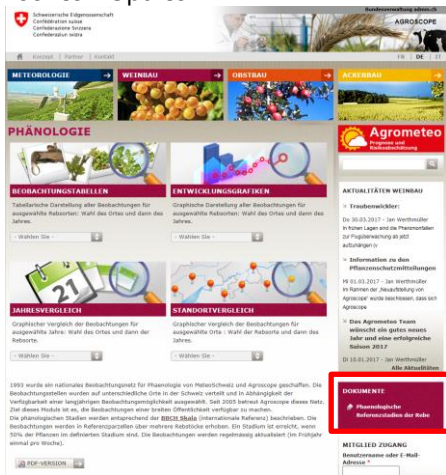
Schweizerische Eidgenossenschaft
Confédération suisse
Confederazione Svizzera
Confederaziun svizra

Bundesverwaltung admin.ch

AGROSCOPE

Kontakt | Partner | Kontakt

FR | DE | IT

METEOROLOGIE

WEINBAU

OBSTBAU

ACKERBAU

PHÄNOLOGIE

Agrometeo
Prognose und Risikobeurteilung

BEOBACHTUNGSTABELLEN

Tabellarische Darstellung aller Beobachtungen für ausgewählte Rebsorten: Wahl des Ortes und dann des Jahres.

- Wählen Sie -

ENTWICKLUNGSGRAFIKEN

Graphische Darstellung aller Beobachtungen für ausgewählte Rebsorten: Wahl des Ortes und dann des Jahres.

- Wählen Sie -

AKTUALITÄTEN WEINBAU

Traubenwickler:

Do 30.03.2017 - Jan Wenthmüller
In frühen Lagen sind die Pheromonfallen zur Flugüberwachung ab jetzt aufzuhängen.

Information zu den Pflanzenschutzmitteilungen

Mi 01.02.2017 - Jan Wenthmüller
Im Rahmen der „Neuaufstellung von Agroscope" wurde beschlossen, dass sich Agroscope

Das Agrometeo Team wünscht ein gutes neues Jahr und eine erfolgreiche Saison 2017

Di 10.01.2017 - Jan Wenthmüller

Alle Aktualitäten

JAHRESVERGLEICH

Graphischer Vergleich der Beobachtungen für ausgewählte Jahre: Wahl des Ortes und dann der Rebsorte.

- Wählen Sie -

STANDORTVERGLEICH

Graphischer Vergleich der Beobachtungen für ausgewählte Orte: Wahl der Rebsorte und dann des Jahres.

- Wählen Sie -

1993 wurde ein nationales Beobachtungsnetz für Phänologie von MeteoSchweiz und Agroscope geschaffen. Die Beobachtungsstellen wurden auf unterschiedliche Orte in der Schweiz verteilt und in Abhängigkeit der Verfügbarkeit einer langjährigen Beobachtungsmöglichkeit ausgewählt. Seit 2005 betreut Agroscope dieses Netz. Ziel dieses Moduls ist es, die Beobachtungen einer breiten Öffentlichkeit verfügbar zu machen.
Die phänologischen Stadien werden entsprechend der BBCH Skala (internationale Referenz) beschrieben. Die Beobachtungen werden in Referenzparzellen über mehrere Rebstöcke erhoben. Ein Stadium ist erreicht, wenn 50% der Pflanzen im definierten Stadium sind. Die Beobachtungen werden regelmässig aktualisiert (im Frühjahr einmal pro Woche).

DOKUMENTE

Phänologische Referenzstadien der Rebe

MITGLIED ZUGANG

Benutzername oder E-Mail-Adresse *

PDF-VERSION